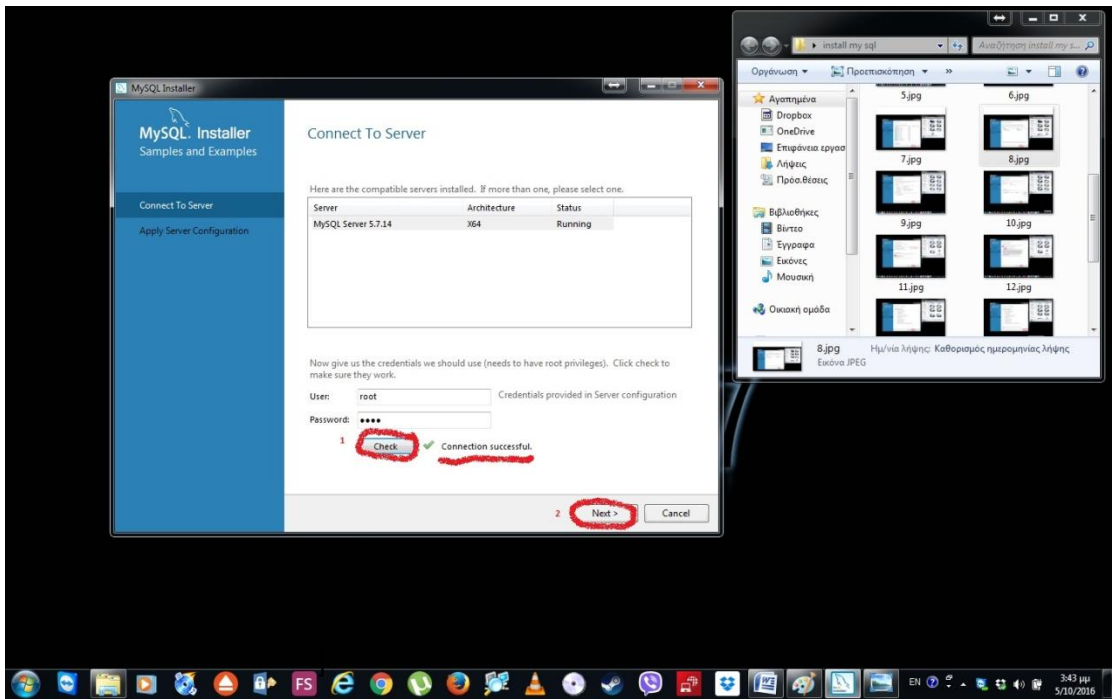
MySQL Installer

MySQL. Installer
Samples and Examples

Connect To Server

Apply Server Configuration

Connect To Server

Here are the compatible servers installed. If more than one, please select one.

| Server | Architecture | Status |
|---|---|---|
| MySQL Server 5.7.14 | X64 | Running |

Now give us the credentials we should use (needs to have root privileges). Click check to make sure they work.

User: root Credentials provided in Server configuration

Password: ••••

1 Check Connection successful.

2 Next > Cancel

install my sql

Αναζήτηση install my s...

Οργάνωση ▾ Προεπισκόπηση ▾ »

Αγαπημένα
Dropbox
OneDrive
Επιφάνεια εργασ
Λήψεις
Πρόσ.θέσεις

Βιβλιοθήκες
Βίντεο
Έγγραφα
Εικόνες
Μουσική

Οικιακή ομάδα

5.jpg
6.jpg
7.jpg
8.jpg
9.jpg
10.jpg
11.jpg
12.jpg

8.jpg
Εικόνα JPEG
Ημ/νία λήψης: Καθορισμός ημερομηνίας λήψης

EN
3:43 μμ
5/10/2016